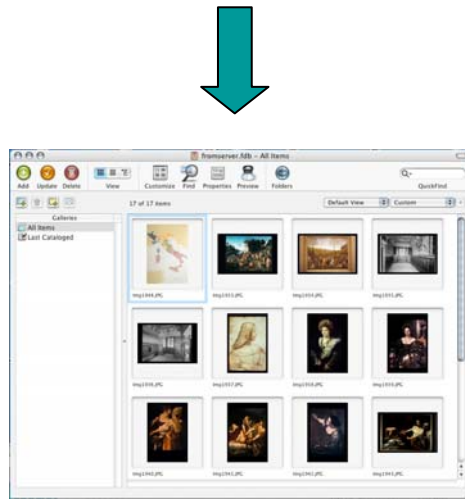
fromserver.fdb – All Items

Add Update Delete View Customize Find Properties Preview Folders QuickFind

17 of 17 items

Default View

Custom

Galleries

All Items

Last Cataloged

img1444.JPG img1453.JPG img1454.JPG img1455.JPG

img1456.JPG img1457.JPG img1458.JPG img1459.JPG

img1460.JPG img1461.JPG img1462.JPG img1463.JPG